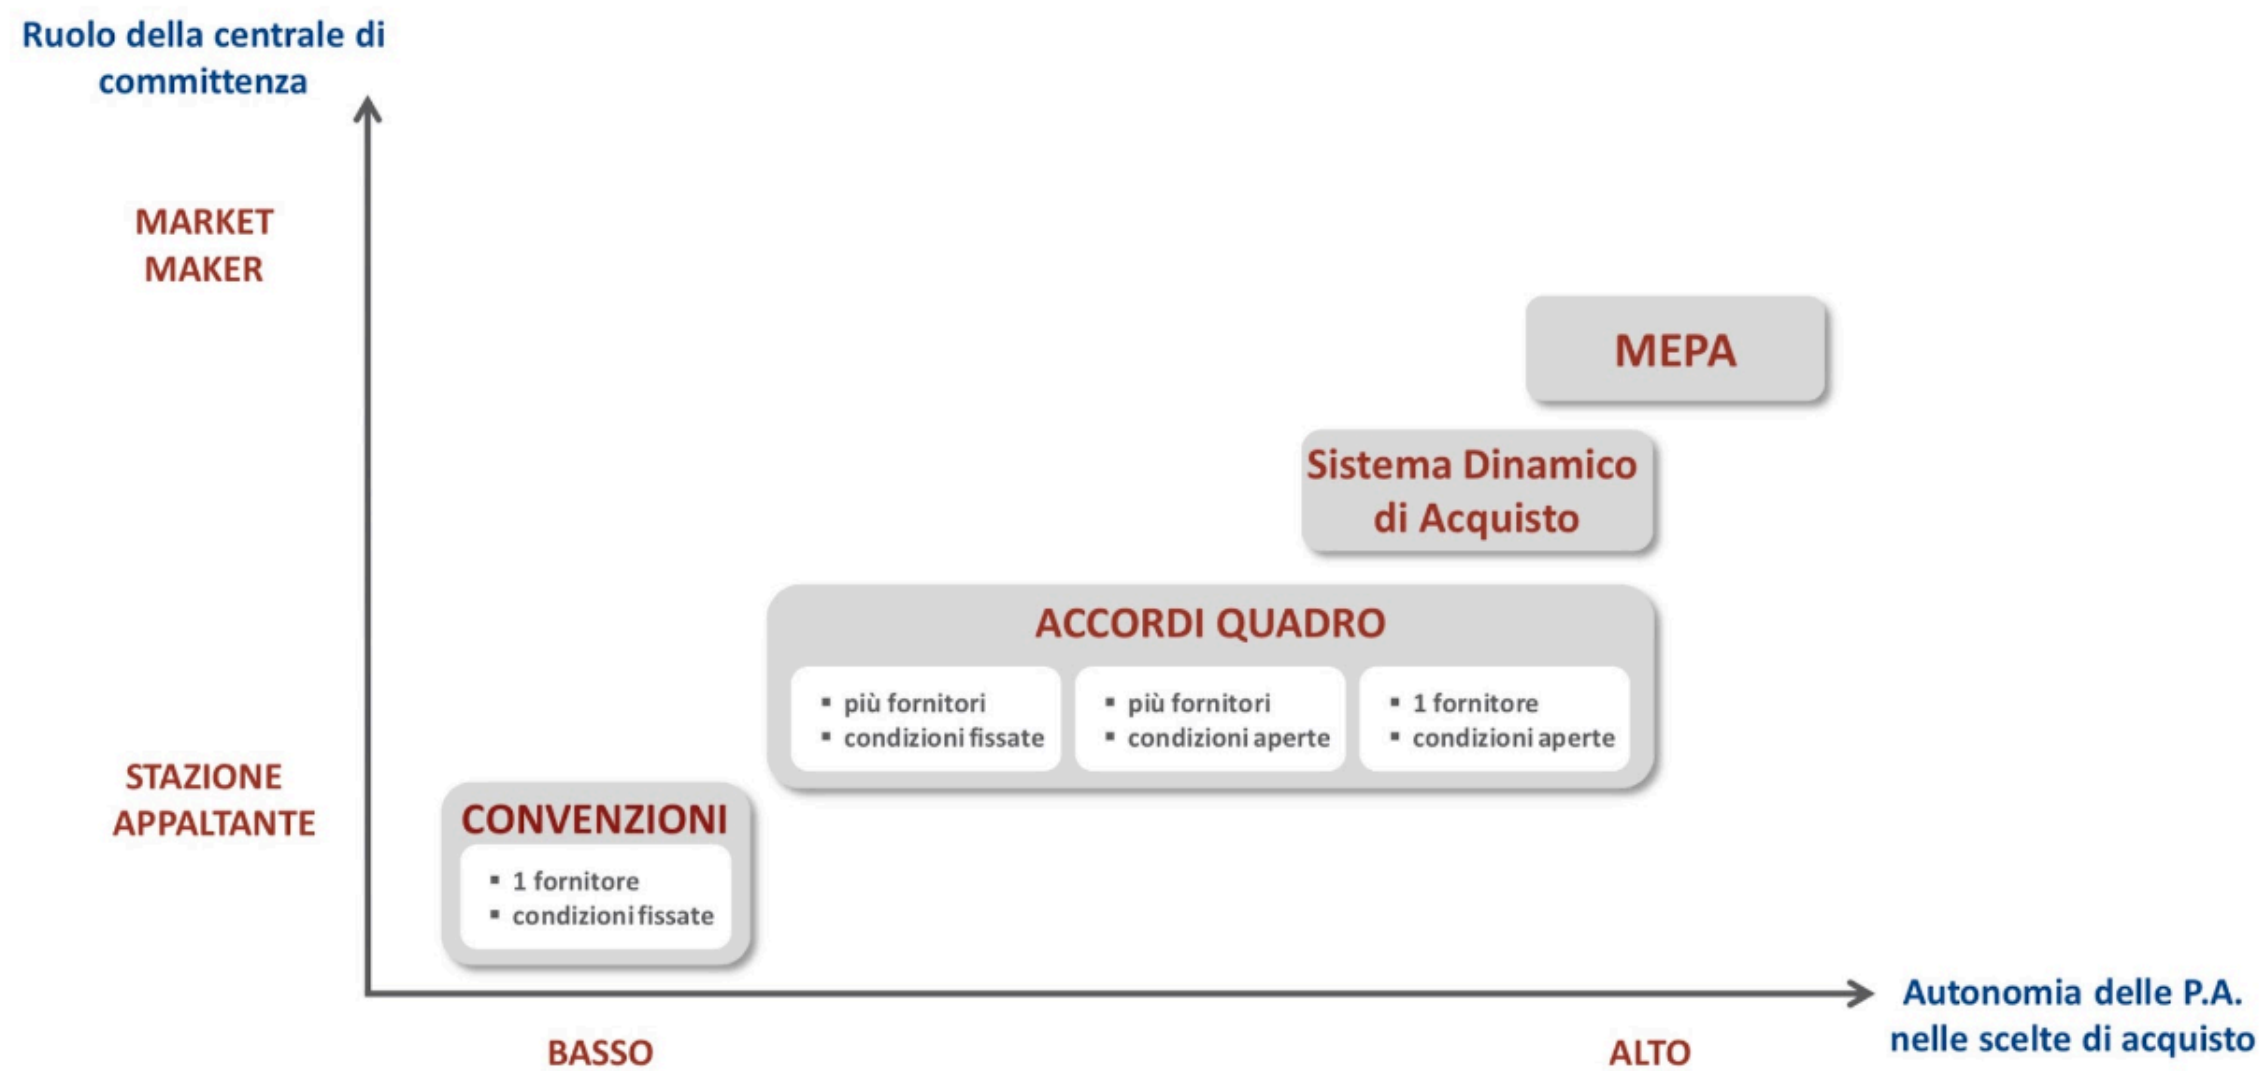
Ruolo della centrale di committenza

MARKET MAKER

STAZIONE APPALTANTE

MEPA

Sistema Dinamico di Acquisto

ACCORDI QUADRO

- più fornitori
- condizioni fissate

- più fornitori
- condizioni aperte

- 1 fornitore
- condizioni aperte

CONVENZIONI

- 1 fornitore
- condizioni fissate

BASSO

ALTO

Autonomia delle P.A. nelle scelte di acquisto